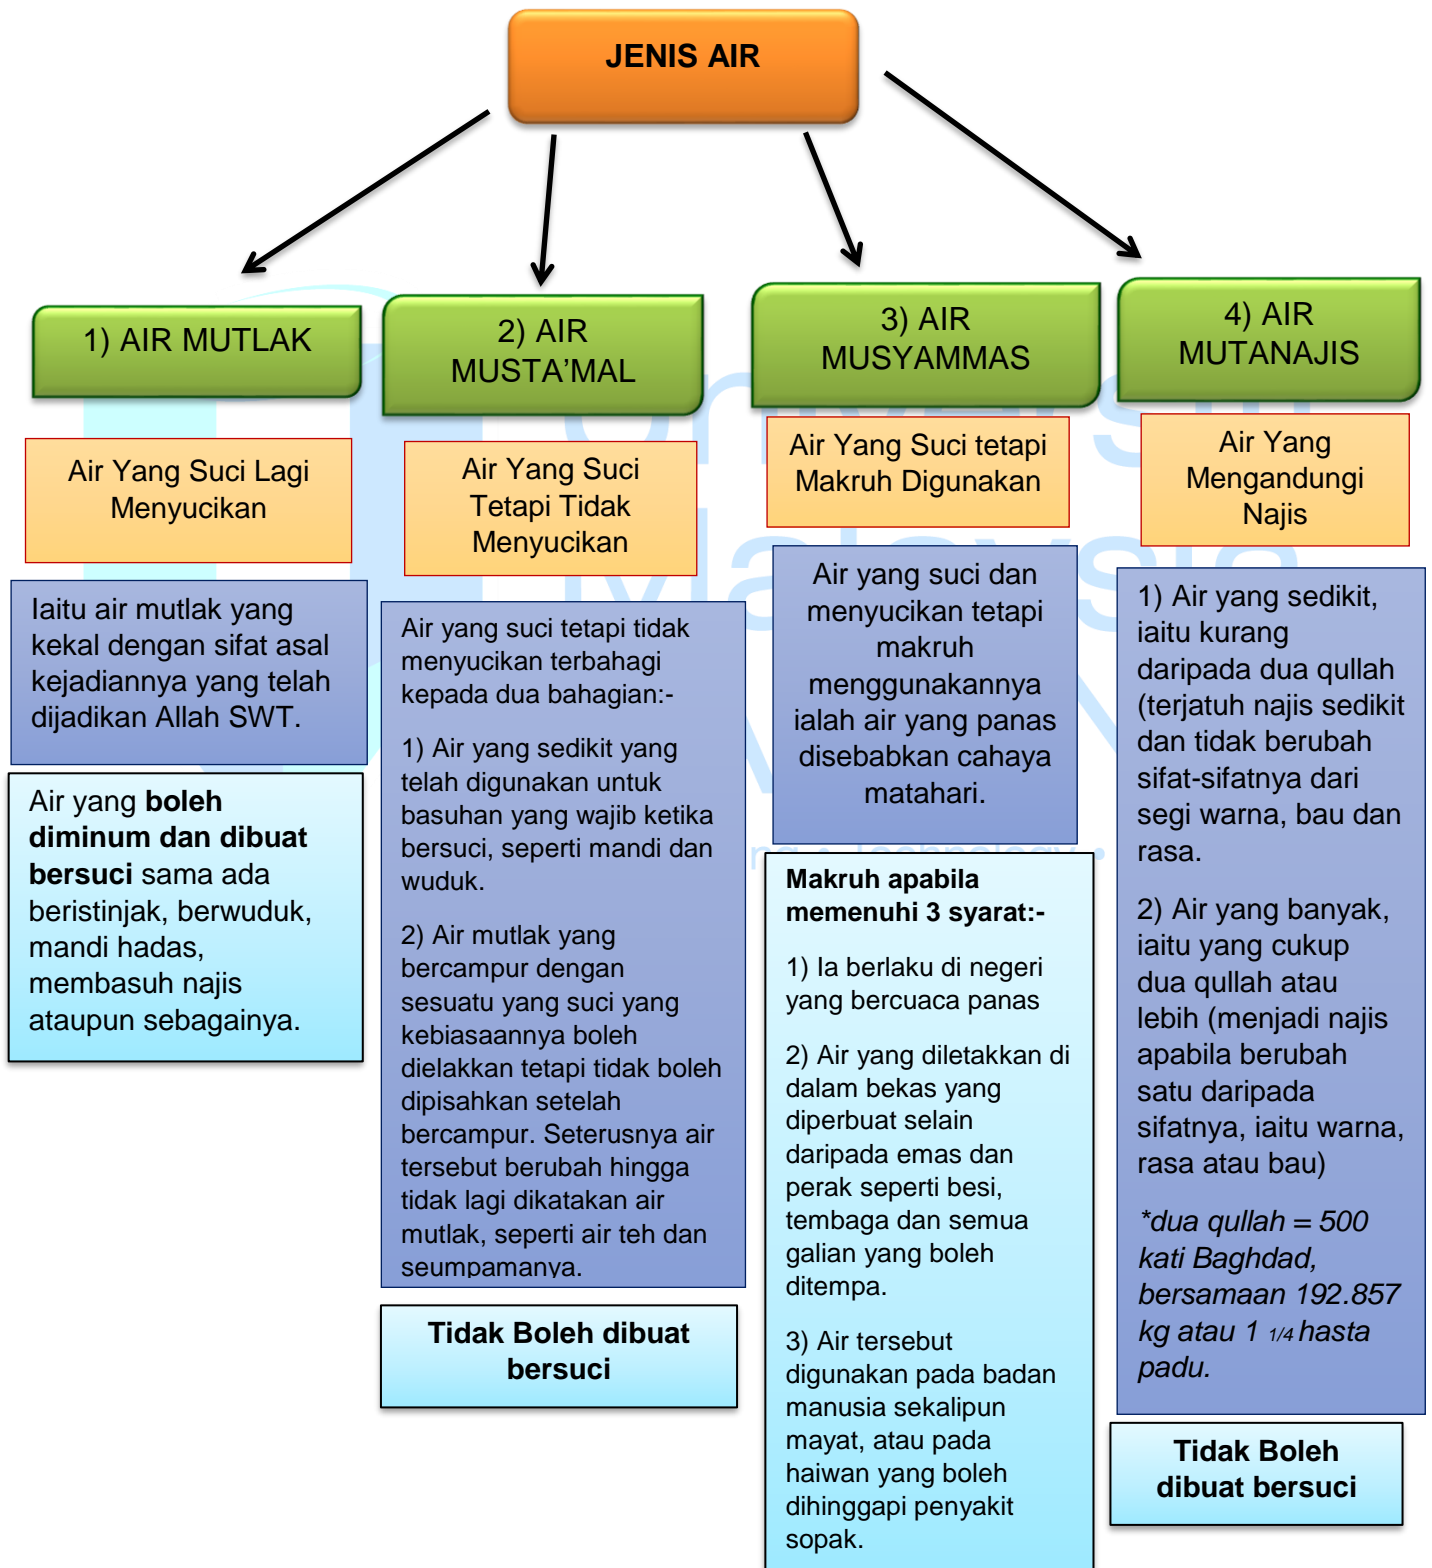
JENIS AIR

1) AIR MUTLAK

Air Yang Suci Lagi Menyucikan

Iaitu air mutlak yang kekal dengan sifat asal kejadiannya yang telah dijadikan Allah SWT.

Air yang **boleh diminum dan dibuat bersuci** sama ada beristinjak, berwuduk, mandi hadas, membasuh najis ataupun sebagainya.

2) AIR MUSTA'MAL

Air Yang Suci Tetapi Tidak Menyucikan

Air yang suci tetapi tidak menyucikan terbahagi kepada dua bahagian:-

1) Air yang sedikit yang telah digunakan untuk basuhan yang wajib ketika bersuci, seperti mandi dan wuduk.

2) Air mutlak yang bercampur dengan sesuatu yang suci yang kebiasaannya boleh dielakkan tetapi tidak boleh dipisahkan setelah bercampur. Seterusnya air tersebut berubah hingga tidak lagi dikatakan air mutlak, seperti air teh dan seumpamanya.

**Tidak Boleh dibuat bersuci**

3) AIR MUSYAMMAS

Air Yang Suci tetapi Makruh Digunakan

Air yang suci dan menyucikan tetapi makruh menggunakannya ialah air yang panas disebabkan cahaya matahari.

**Makruh apabila memenuhi 3 syarat:-**

1) Ia berlaku di negeri yang bercuaca panas

2) Air yang diletakkan di dalam bekas yang diperbuat selain daripada emas dan perak seperti besi, tembaga dan semua galian yang boleh ditempa.

3) Air tersebut digunakan pada badan manusia sekalipun mayat, atau pada haiwan yang boleh dihinggapi penyakit sopak.

4) AIR MUTANAJIS

Air Yang Mengandungi Najis

1) Air yang sedikit, iaitu kurang daripada dua qullah (terjatuh najis sedikit dan tidak berubah sifat-sifatnya dari segi warna, bau dan rasa.

2) Air yang banyak, iaitu yang cukup dua qullah atau lebih (menjadi najis apabila berubah satu daripada sifatnya, iaitu warna, rasa atau bau)

*dua qullah = 500 kati Baghdad, bersamaan 192.857 kg atau 1 $\frac{1}{4}$ hasta padu.

**Tidak Boleh dibuat bersuci**